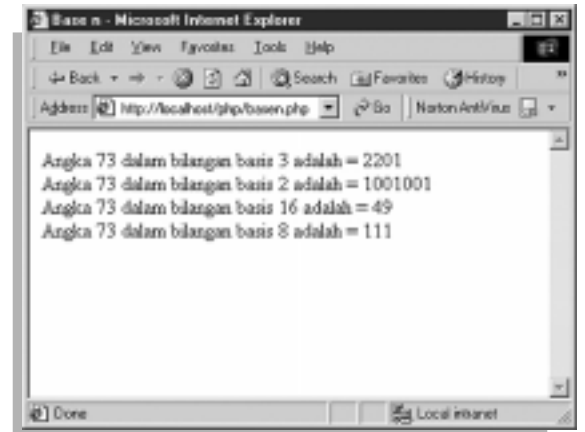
Base n - Microsoft Internet Explorer

File Edit View Favorites Tools Help

Back Search Favorites History

Address http://localhost/php/basen.php Go Norton AntiVirus

Angka 73 dalam bilangan basis 3 adalah = 2201
Angka 73 dalam bilangan basis 2 adalah = 1001001
Angka 73 dalam bilangan basis 16 adalah = 49
Angka 73 dalam bilangan basis 8 adalah = 111

Done Local intranet